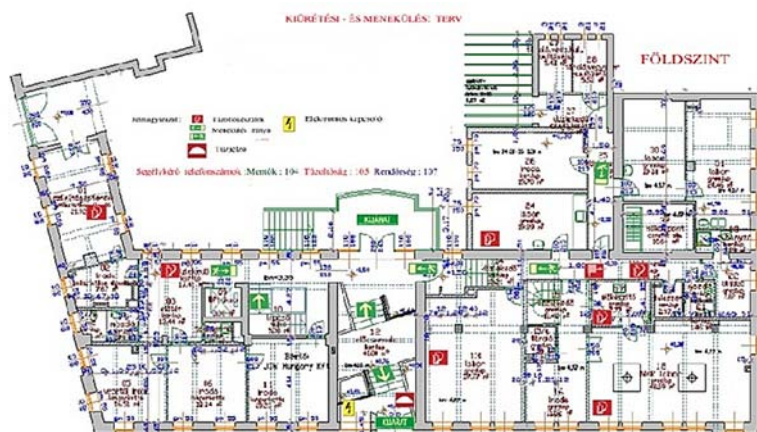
KIÜRÍTÉSI - ÉS MENEKÜLÉSI TERV

FÖLDSZINT

Jelmagyarázat: Tűzoltókészülék Menekülési útvonal Elektromos kapcsoló Tűzjelző

Segélykérő telefonszámok: Mentők : 104 Tűzoltóság : 105 Rendőrség : 107

KIJÁRAT

KIJÁRAT

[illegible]